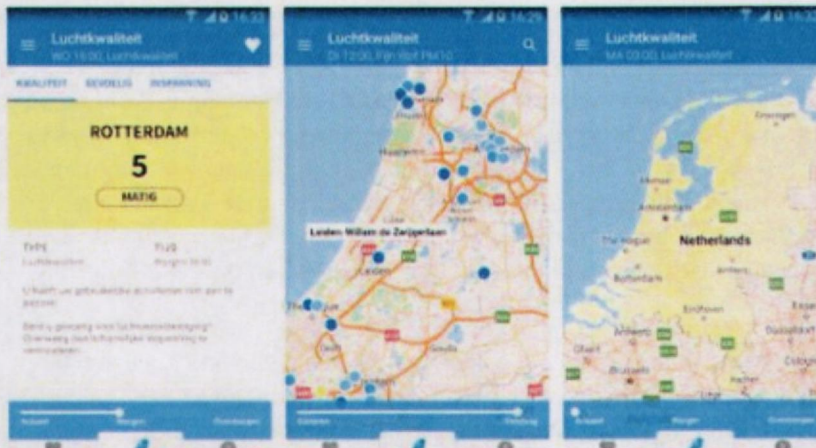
Luchtkwaliteit
WO 15:00, Luchtkwaliteit
KWALITEIT GEVOELIG BESPARING
ROTTERDAM
5
MATIG
TYPE
Luchtkwaliteit
TIJD
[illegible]
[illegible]
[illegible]

Luchtkwaliteit
DI 12:00, Fijn stof PM10
Leiden Willem de Zwijgerlaan
Leiden
Haarlem
Delft
Gouda

Luchtkwaliteit
MA 03:00, Luchtkwaliteit
Netherlands
Amsterdam
Groningen
Arnhem
Eindhoven
Antwerp
Brussels
Ghent
Rotterdam
Duisburg
Cologne
Essen
Aachen